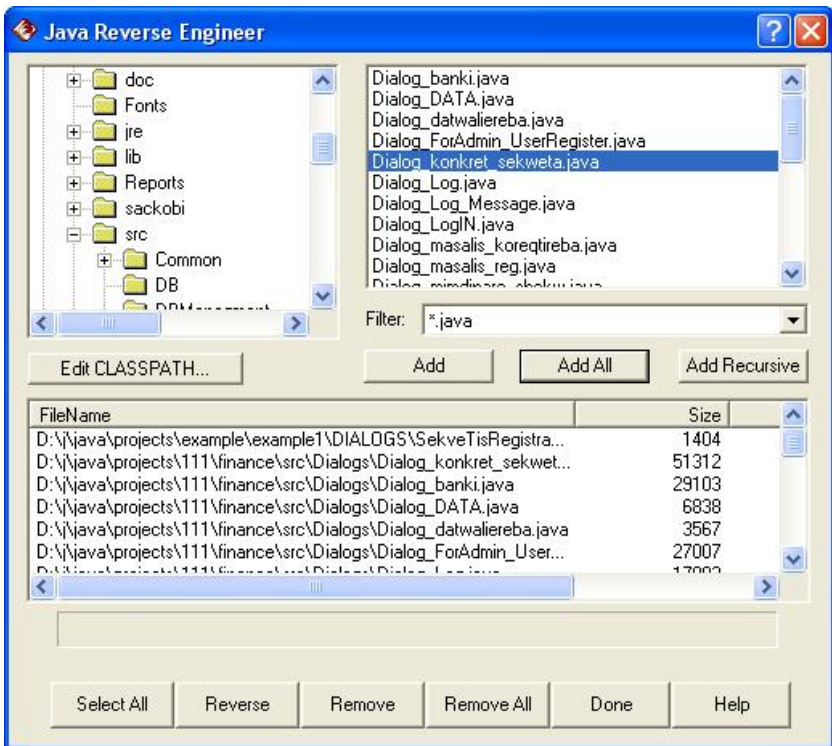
Java Reverse Engineer

doc
Fonts
jre
lib
Reports
sackobi
src
Common
DB
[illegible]

Dialog_banki.java
Dialog_DATA.java
Dialog_datwaliereba.java
Dialog_ForAdmin_UserRegister.java
Dialog_konkret_sekweta.java
Dialog_Log.java
Dialog_Log_Message.java
Dialog_LogIN.java
Dialog_masalis_koreqtireba.java
Dialog_masalis_reg.java
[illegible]

Filter: *.java

Edit CLASSPATH...
Add
Add All
Add Recursive

| FileName | Size |
|---|---|
| D:\j\java\projects\example\example1\DIALOGS\SekveTisRegistra... | 1404 |
| D:\j\java\projects\111\finance\src\Dialogs\Dialog_konkret_sekwet... | 51312 |
| D:\j\java\projects\111\finance\src\Dialogs\Dialog_banki.java | 29103 |
| D:\j\java\projects\111\finance\src\Dialogs\Dialog_DATA.java | 6838 |
| D:\j\java\projects\111\finance\src\Dialogs\Dialog_datwaliereba.java | 3567 |
| D:\j\java\projects\111\finance\src\Dialogs\Dialog_ForAdmin_User... | 27007 |
| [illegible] | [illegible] |

Select All
Reverse
Remove
Remove All
Done
Help